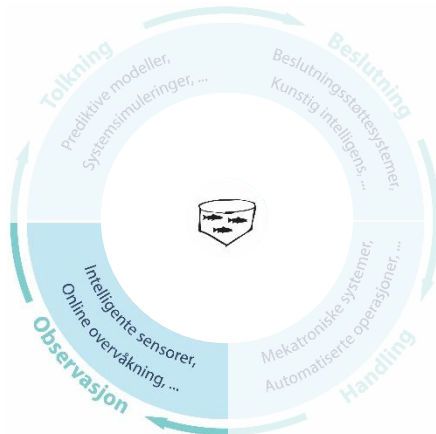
Tolkning
Systemer, modeller, Prediksjon, ...
Beslutning
Beslutningsstøtte, Kunstig intelligens, ...
Handling
Automatiserte systemer, Robotisering, ...
Observasjon
Intelligente sensorer, Online overvåkning, ...